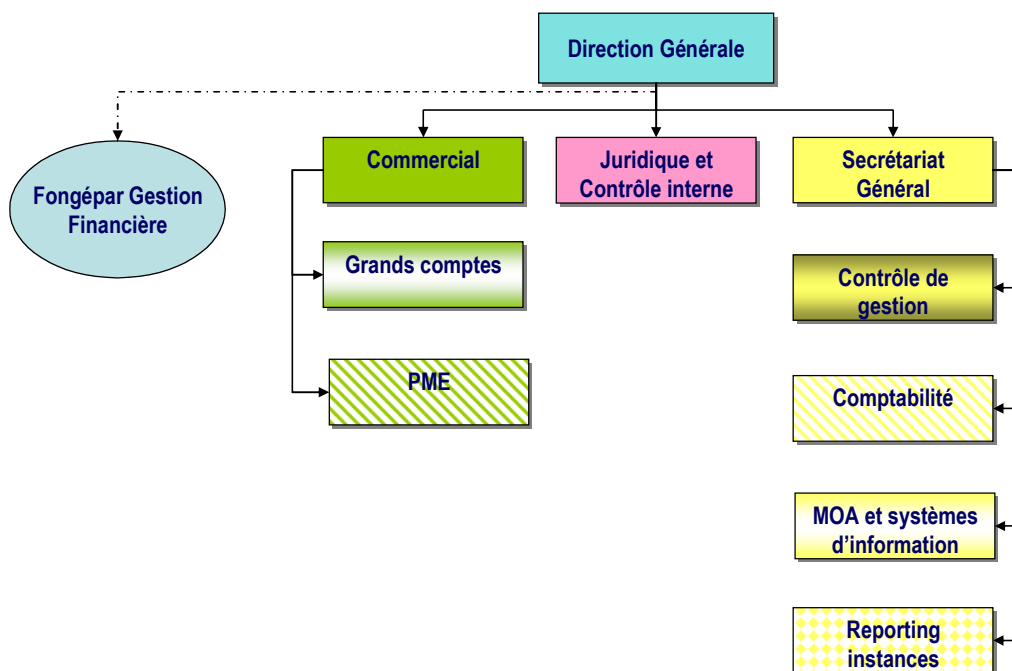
Direction Générale

Fongépar Gestion Financière

Commercial

Grands comptes

PME

Juridique et Contrôle interne

Secrétariat Général

Contrôle de gestion

Comptabilité

MOA et systèmes d'information

Reporting instances